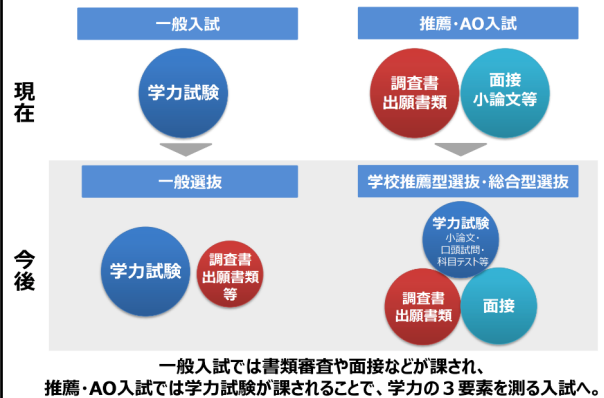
一般入試

推薦・AO入試

現在

学力試験

調査書
出願書類

面接
小論文等

一般選抜

学校推薦型選抜・総合型選抜

今後

学力試験

調査書
出願書類
等

学力試験
小論文・
口頭試問・
科目テスト等

調査書
出願書類

面接

一般入試では書類審査や面接などが課され、
推薦・AO入試では学力試験が課されることで、学力の３要素を測る入試へ。